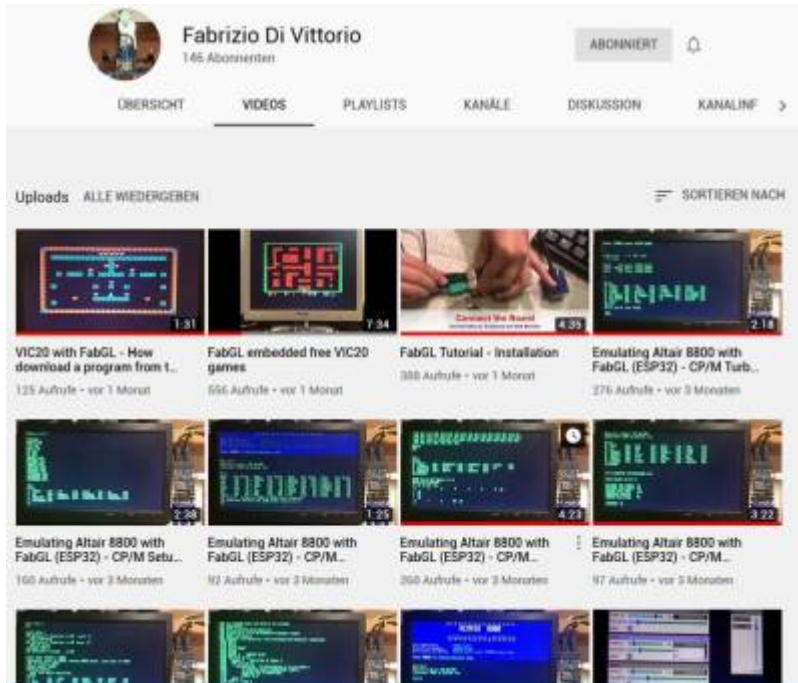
Fabrizio Di Vittorio
146 Abonnenten

ABONNIERT

ÜBERSICHT VIDEOS PLAYLISTS KANÄLE DISKUSSION KANALINF

Uploads ALLE WIEDERGEBEN

SORTIEREN NACH

1:31
VIC20 with FabGL - How download a program from t...
125 Aufrufe • vor 1 Monat

7:34
FabGL embedded free VIC20 games
556 Aufrufe • vor 1 Monat

Connect the Board
4:35
FabGL Tutorial - Installation
388 Aufrufe • vor 1 Monat

2:18
Emulating Altair 8800 with FabGL (ESP32) - CP/M Turb...
276 Aufrufe • vor 3 Monaten

2:38
Emulating Altair 8800 with FabGL (ESP32) - CP/M Setu...
160 Aufrufe • vor 3 Monaten

1:25
Emulating Altair 8800 with FabGL (ESP32) - CP/M...
92 Aufrufe • vor 3 Monaten

4:23
Emulating Altair 8800 with FabGL (ESP32) - CP/M...
260 Aufrufe • vor 3 Monaten

3:22
Emulating Altair 8800 with FabGL (ESP32) - CP/M...
97 Aufrufe • vor 3 Monaten